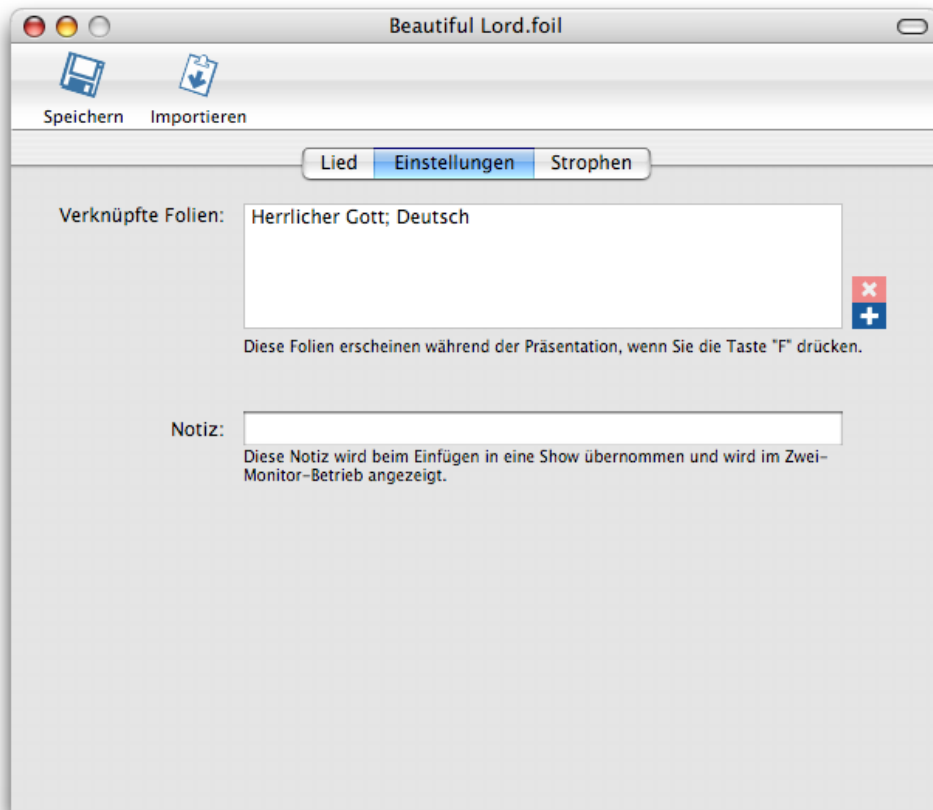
Beautiful Lord.foil

Speichern Importieren

Lied Einstellungen Strophen

Verknüpfte Folien:

Herrlicher Gott; Deutsch

Diese Folien erscheinen während der Präsentation, wenn Sie die Taste "F" drücken.

Notiz:

Diese Notiz wird beim Einfügen in eine Show übernommen und wird im Zwei-Monitor-Betrieb angezeigt.